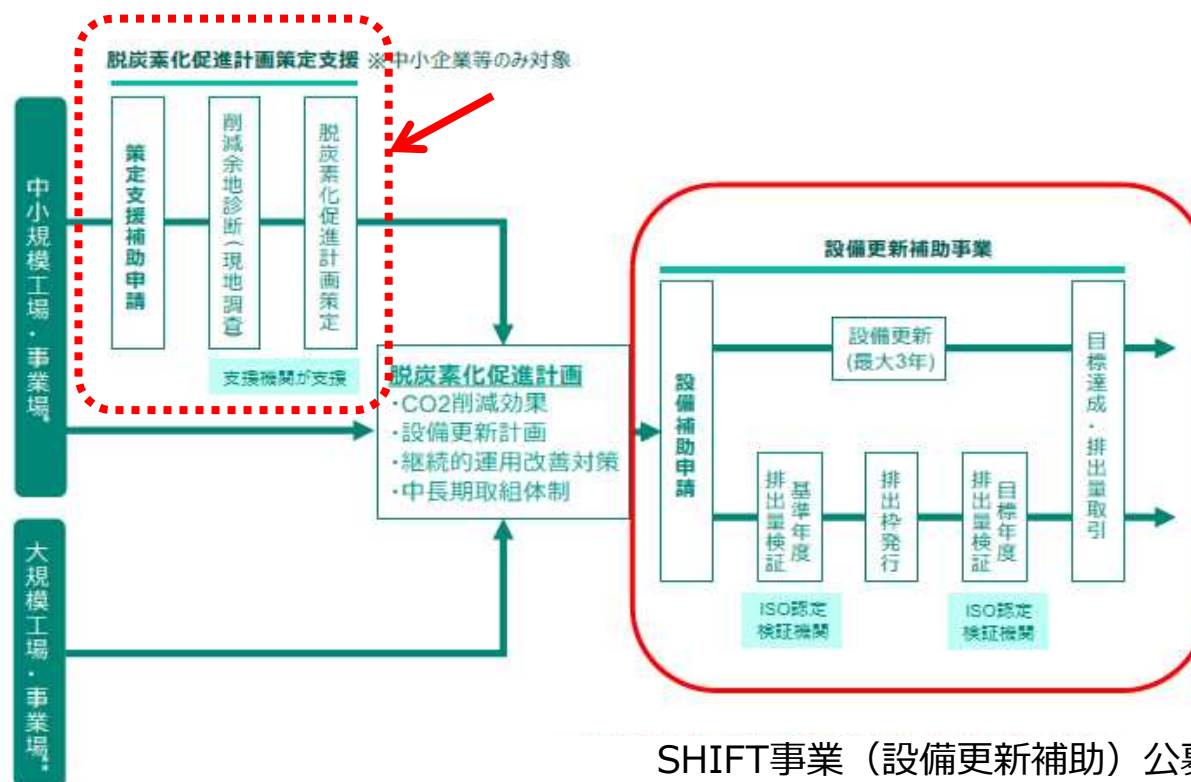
脱炭素化促進計画策定支援 ※中小企業等のみ対象

策定支援補助申請

削減余地診断（現地調査）

脱炭素化促進計画策定

支援機関が支援

中小規模工場・事業場

大規模工場・事業場

脱炭素化促進計画
・CO2削減効果
・設備更新計画
・継続的運用改善対策
・中長期取組体制

設備更新補助事業

設備補助申請

設備更新（最大3年）

排出量検証 基準年度

排出枠発行

排出量検証 目標年度

目標達成・排出量取引

ISO認定検証機関

ISO認定検証機関

SHIFT事業（設備更新補助）公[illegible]